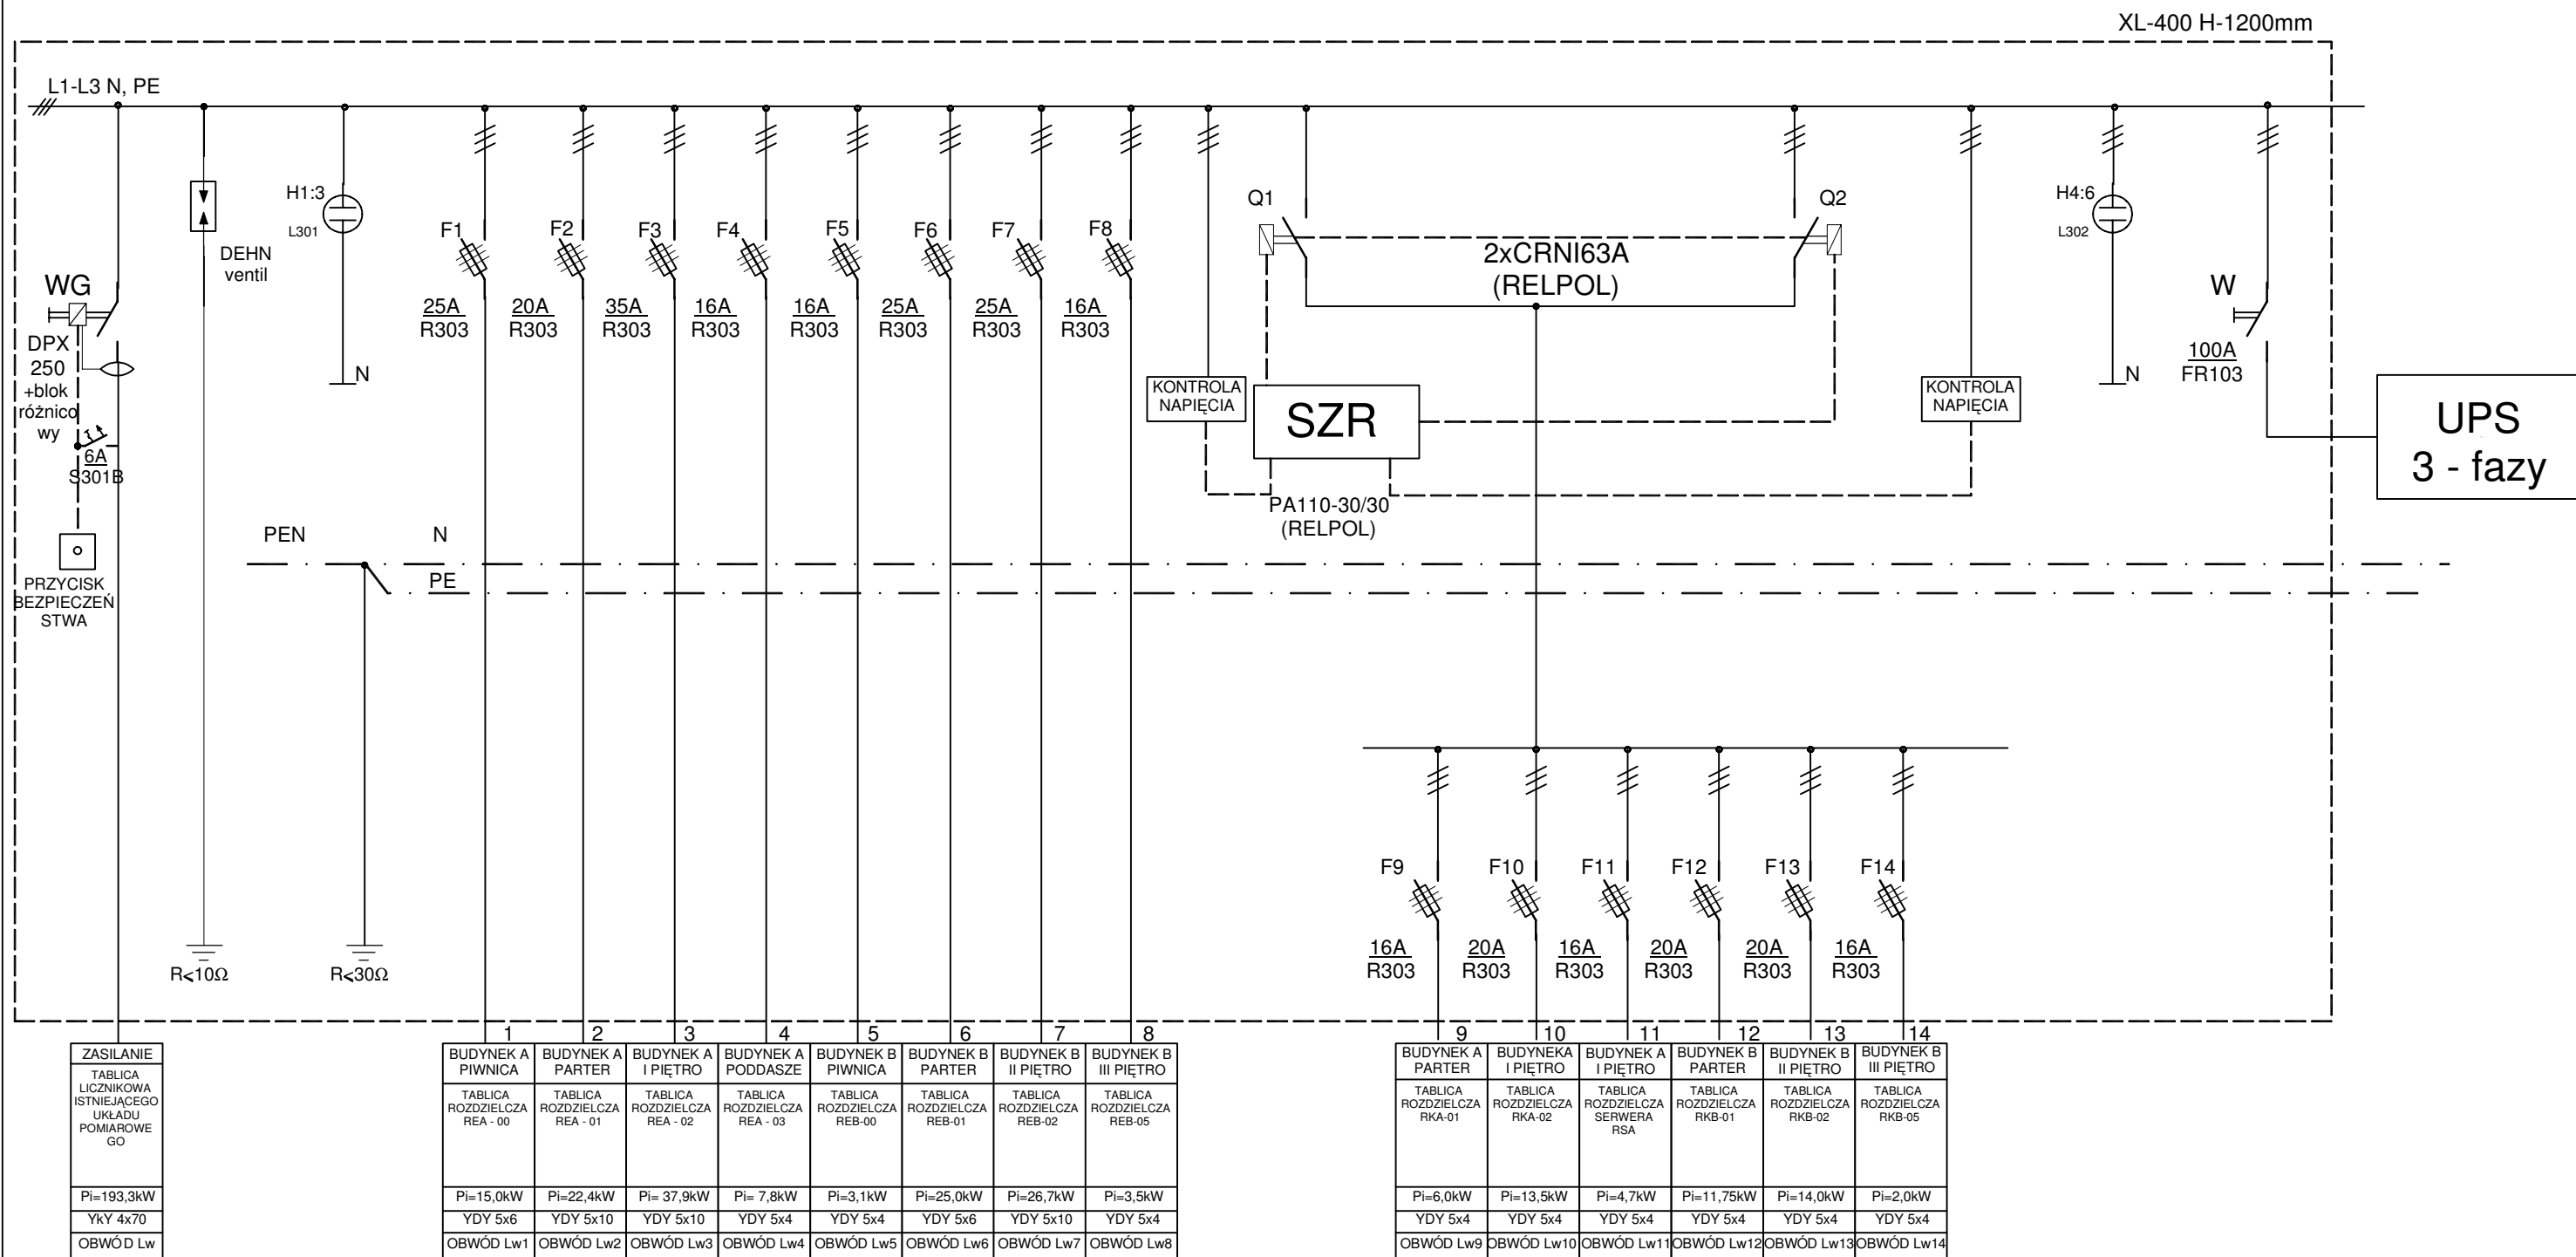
XL-400 H-1200mm

L1-L3 N, PE

WG
DPX 250 +blok różnicowy
6A
S301B

PRZYCISK BEZPIECZEŃSTWA

DEHN ventil

R<10Ω

H1:3
L301
N

PEN
N
PE

R<30Ω

F1 F2 F3 F4 F5 F6 F7 F8

25A R303
20A R303
35A R303
16A R303
16A R303
25A R303
25A R303
16A R303

Q1
Q2
2xCRNI63A
(RELPOL)

KONTROLA NAPIĘCIA
SZR
KONTROLA NAPIĘCIA
PA110-30/30
(RELPOL)

H4:6
L302
N

W
100A
FR103

UPS
3 - fazy

F9 F10 F11 F12 F13 F14

16A R303
20A R303
16A R303
20A R303
20A R303
16A R303

1 2 3 4 5 6 7 8

9 10 11 12 13 14

| ZASILANIE |
|---|
| TABLICA LICZNIKOWA ISTNIEJĄCEGO UKŁADU POMIAROWEGO |
| Pi=193,3kW |
| YkY 4x70 |
| OBWÓD Lw |

| BUDYNEK A PIWNICA | BUDYNEK A PARTER | BUDYNEK A I PIĘTRO | BUDYNEK A PODDASZE | BUDYNEK B PIWNICA | BUDYNEK B PARTER | BUDYNEK B II PIĘTRO | BUDYNEK B III PIĘTRO |
|---|---|---|---|---|---|---|---|
| TABLICA ROZDZIELCZA REA - 00 | TABLICA ROZDZIELCZA REA - 01 | TABLICA ROZDZIELCZA REA - 02 | TABLICA ROZDZIELCZA REA - 03 | TABLICA ROZDZIELCZA REB-00 | TABLICA ROZDZIELCZA REB-01 | TABLICA ROZDZIELCZA REB-02 | TABLICA ROZDZIELCZA REB-05 |
| Pi=15,0kW | Pi=22,4kW | Pi= 37,9kW | Pi= 7,8kW | Pi=3,1kW | Pi=25,0kW | Pi=26,7kW | Pi=3,5kW |
| YDY 5x6 | YDY 5x10 | YDY 5x10 | YDY 5x4 | YDY 5x4 | YDY 5x6 | YDY 5x10 | YDY 5x4 |
| OBWÓD Lw1 | OBWÓD Lw2 | OBWÓD Lw3 | OBWÓD Lw4 | OBWÓD Lw5 | OBWÓD Lw6 | OBWÓD Lw7 | OBWÓD Lw8 |

| BUDYNEK A PARTER | BUDYNEKA I PIĘTRO | BUDYNEK A I PIĘTRO | BUDYNEK B PARTER | BUDYNEK B II PIĘTRO | BUDYNEK B III PIĘTRO |
|---|---|---|---|---|---|
| TABLICA ROZDZIELCZA RKA-01 | TABLICA ROZDZIELCZA RKA-02 | TABLICA ROZDZIELCZA SERWERA RSA | TABLICA ROZDZIELCZA RKB-01 | TABLICA ROZDZIELCZA RKB-02 | TABLICA ROZDZIELCZA RKB-05 |
| Pi=6,0kW | Pi=13,5kW | Pi=4,7kW | Pi=11,75kW | Pi=14,0kW | Pi=2,0kW |
| YDY 5x4 | YDY 5x4 | YDY 5x4 | YDY 5x4 | YDY 5x4 | YDY 5x4 |
| OBWÓD Lw9 | OBWÓD Lw10 | OBWÓD Lw11 | OBWÓD Lw12 | OBWÓD Lw13 | OBWÓD Lw14 |